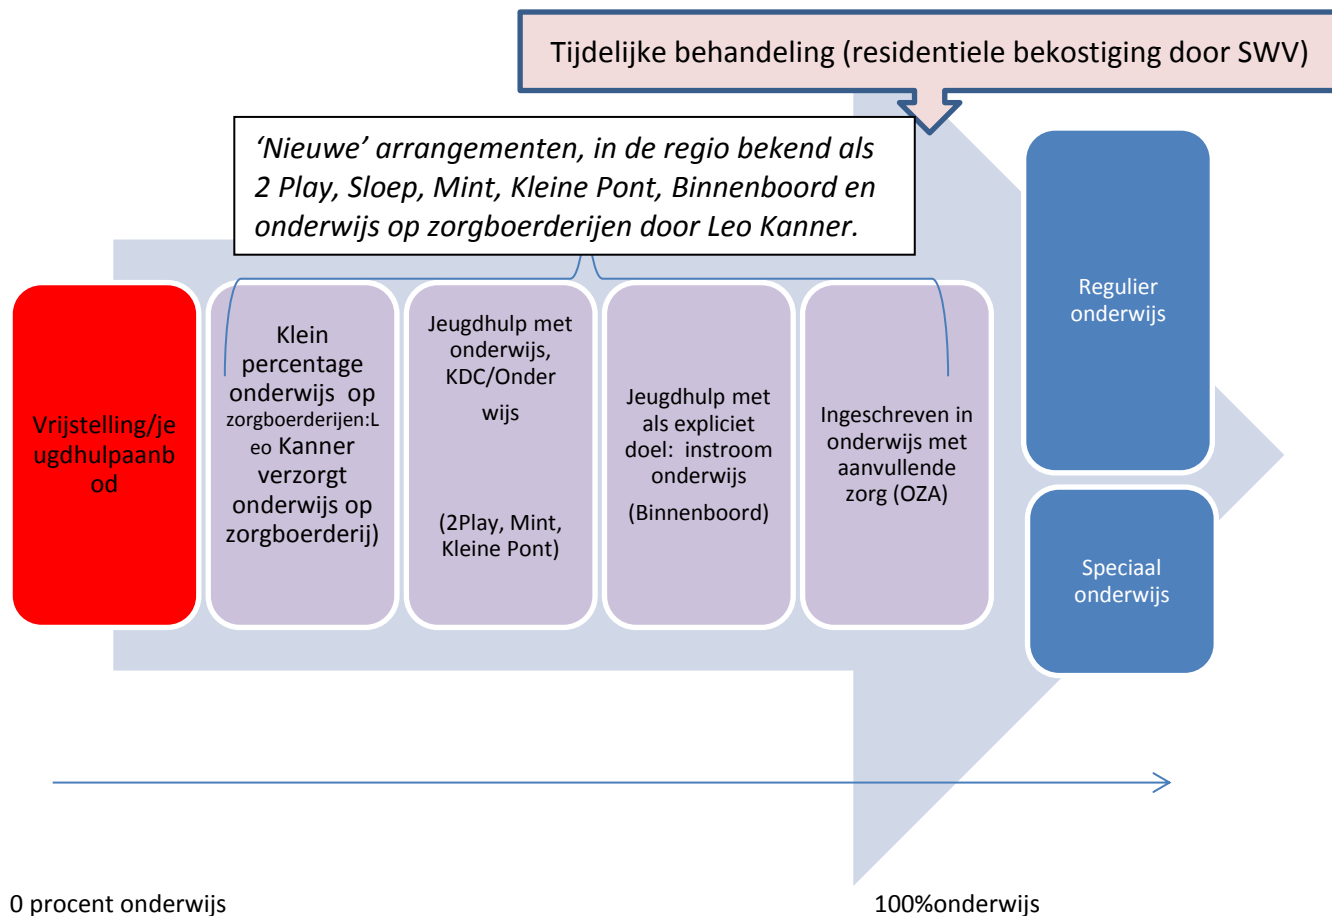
Tijdelijke behandeling (residentiele bekostiging door SWV)

'Nieuwe' arrangementen, in de regio bekend als 2 Play, Sloep, Mint, Kleine Pont, Binnenboord en onderwijs op zorgboerderijen door Leo Kanner.

Vrijstelling/jeugdhulpaanbod

Klein percentage onderwijs op zorgboerderijen:Leo Kanner verzorgt onderwijs op zorgboerderij)

Jeugdhulp met onderwijs, KDC/Onderwijs

(2Play, Mint, Kleine Pont)

Jeugdhulp met als expliciet doel: instroom onderwijs

(Binnenboord)

Ingeschreven in onderwijs met aanvullende zorg (OZA)

Regulier onderwijs

Speciaal onderwijs

0 procent onderwijs

100%onderwijs